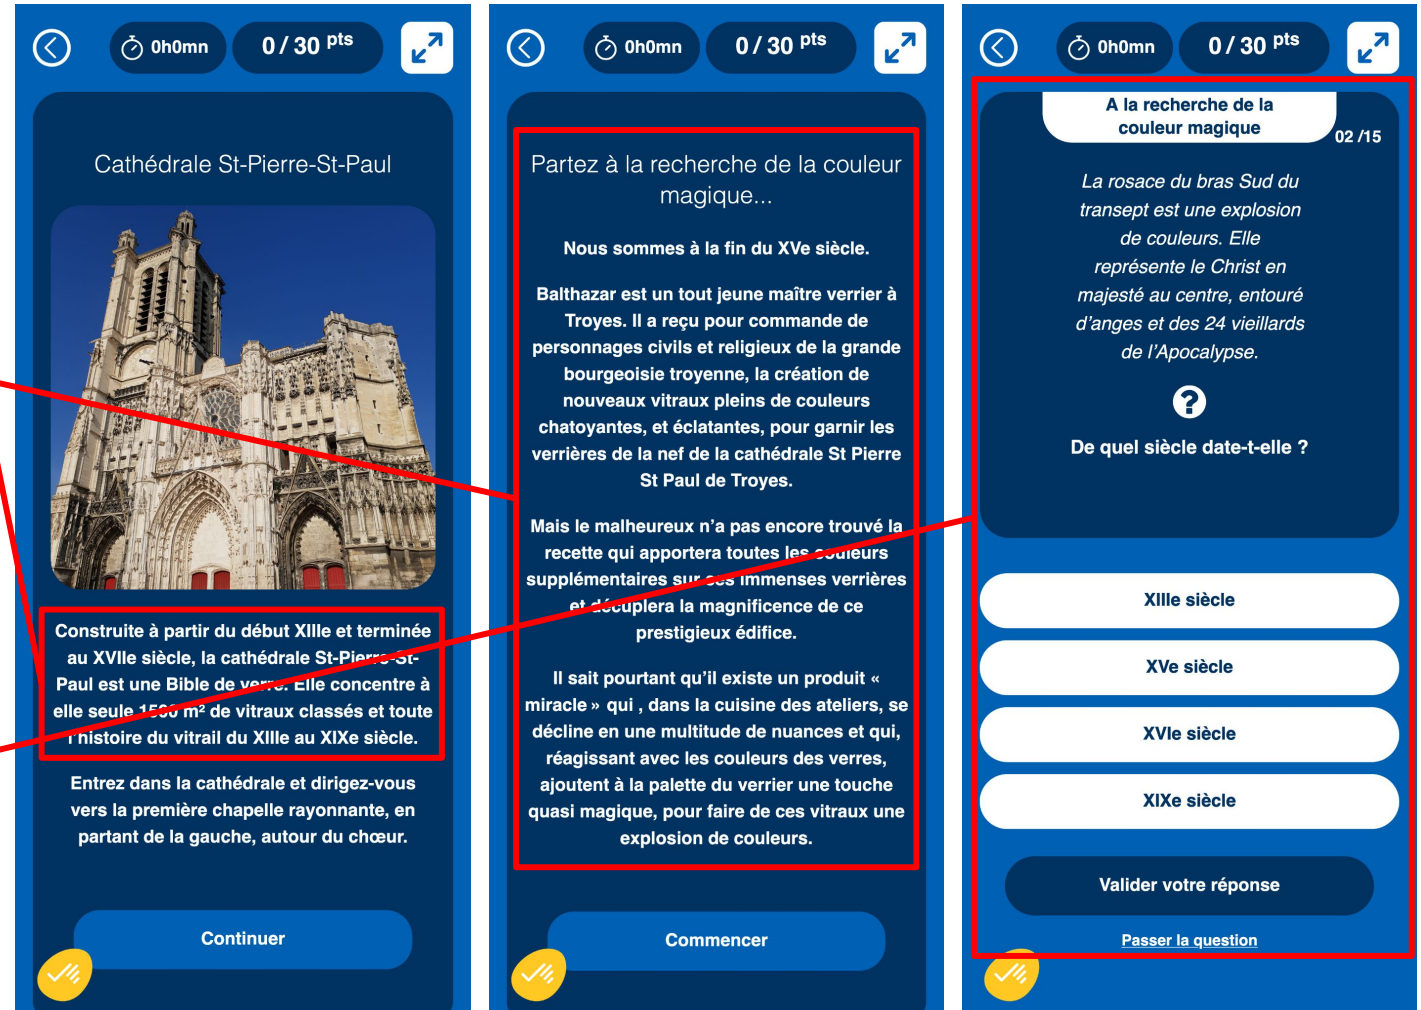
0h0mn
0 / 30 pts

Cathédrale St-Pierre-St-Paul

Construite à partir du début XIIe et terminée au XVIIe siècle, la cathédrale St-Pierre-St-Paul est une Bible de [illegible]. Elle concentre à elle seule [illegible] m² de vitraux classés et toute l'histoire du vitrail du XIIe au XIXe siècle.

Entrez dans la cathédrale et dirigez-vous vers la première chapelle rayonnante, en partant de la gauche, autour du chœur.

Continuer

0h0mn
0 / 30 pts

Partez à la recherche de la couleur magique...

Nous sommes à la fin du XVe siècle.

Balthazar est un tout jeune maître verrier à Troyes. Il a reçu pour commande de personnages civils et religieux de la grande bourgeoisie troyenne, la création de nouveaux vitraux pleins de couleurs chatoyantes, et éclatantes, pour garnir les verrières de la nef de la cathédrale St Pierre St Paul de Troyes.

Mais le malheureux n'a pas encore trouvé la recette qui apportera toutes les couleurs supplémentaires sur ces immenses verrières et décuplera la magnificence de ce prestigieux édifice.

Il sait pourtant qu'il existe un produit « miracle » qui , dans la cuisine des ateliers, se décline en une multitude de nuances et qui, réagissant avec les couleurs des verres, ajoutent à la palette du verrier une touche quasi magique, pour faire de ces vitraux une explosion de couleurs.

Commencer

0h0mn
0 / 30 pts

A la recherche de la couleur magique
02 /15

La rosace du bras Sud du transept est une explosion de couleurs. Elle représente le Christ en majesté au centre, entouré d'anges et des 24 vieillards de l'Apocalypse.

?

De quel siècle date-t-elle ?

XIIIe siècle
XVe siècle
XVIe siècle
XIXe siècle

Valider votre réponse

Passer la question